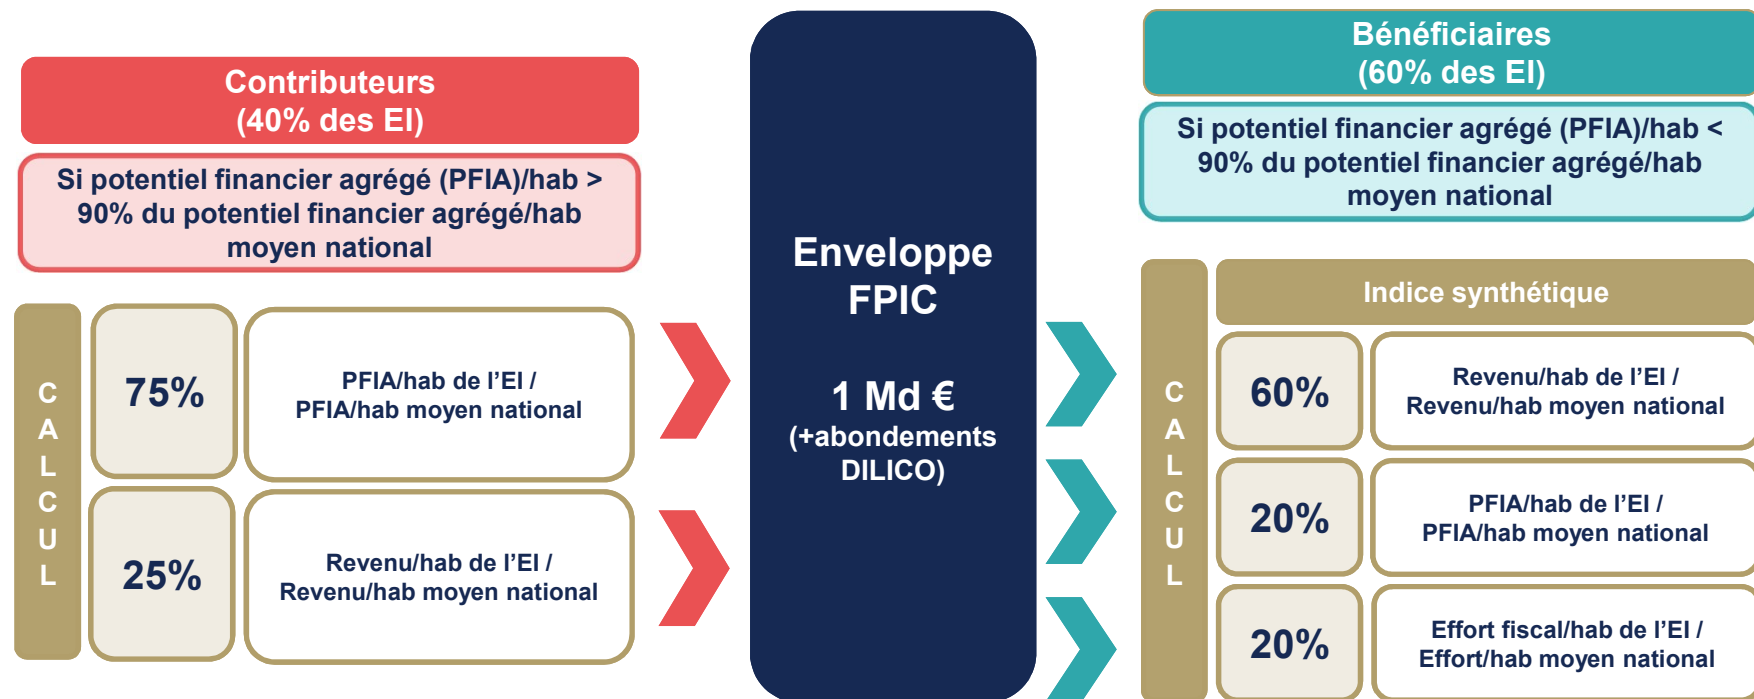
Contributeurs
(40% des EI)

Si potentiel financier agrégé (PFIA)/hab > 90% du potentiel financier agrégé/hab moyen national

CALCUL

75%

PFIA/hab de l'EI /
PFIA/hab moyen national

25%

Revenu/hab de l'EI /
Revenu/hab moyen national

Enveloppe FPIC

1 Md €
(+abondements DILICO)

Bénéficiaires
(60% des EI)

Si potentiel financier agrégé (PFIA)/hab < 90% du potentiel financier agrégé/hab moyen national

CALCUL

Indice synthétique

60%

Revenu/hab de l'EI /
Revenu/hab moyen national

20%

PFIA/hab de l'EI /
PFIA/hab moyen national

20%

Effort fiscal/hab de l'EI /
Effort/hab moyen national